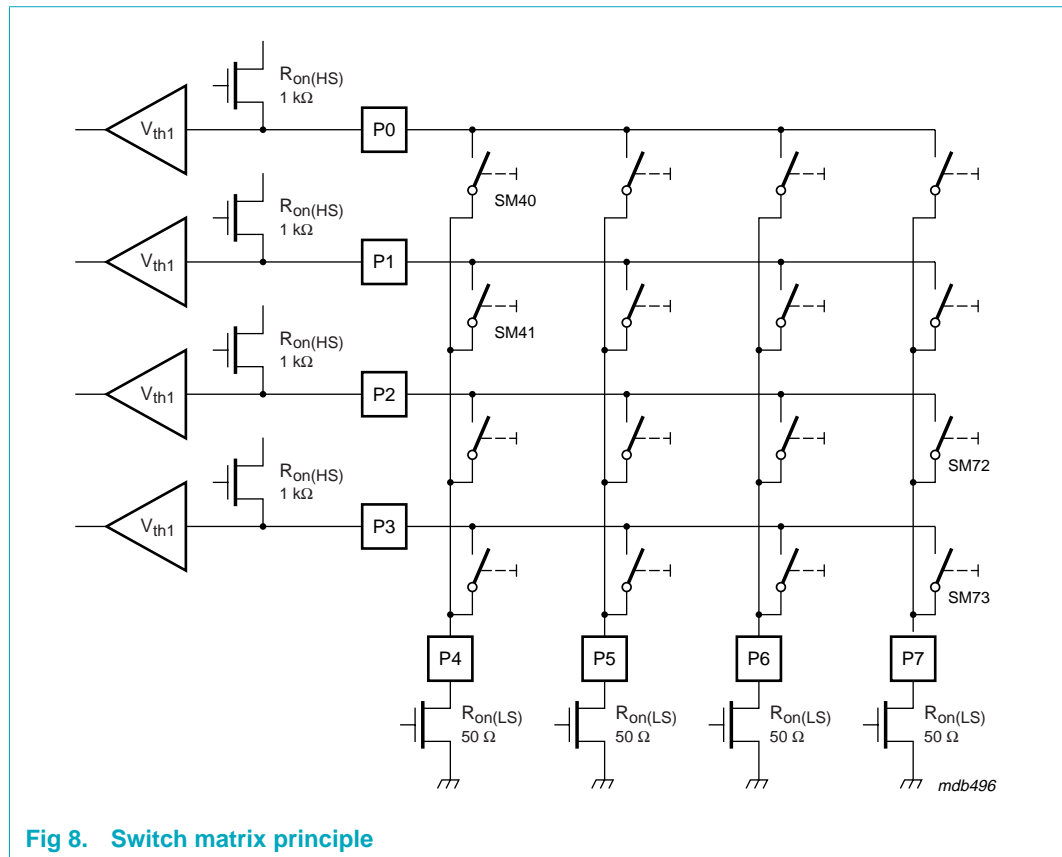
$R_{on(HS)}$
1 kΩ
$V_{th1}$
P0
SM40
$R_{on(HS)}$
1 kΩ
$V_{th1}$
P1
SM41
$R_{on(HS)}$
1 kΩ
$V_{th1}$
P2
SM72
$R_{on(HS)}$
1 kΩ
$V_{th1}$
P3
SM73
P4
P5
P6
P7
$R_{on(LS)}$
50 Ω
$R_{on(LS)}$
50 Ω
$R_{on(LS)}$
50 Ω
$R_{on(LS)}$
50 Ω
mdb496

Fig 8. Switch matrix principle